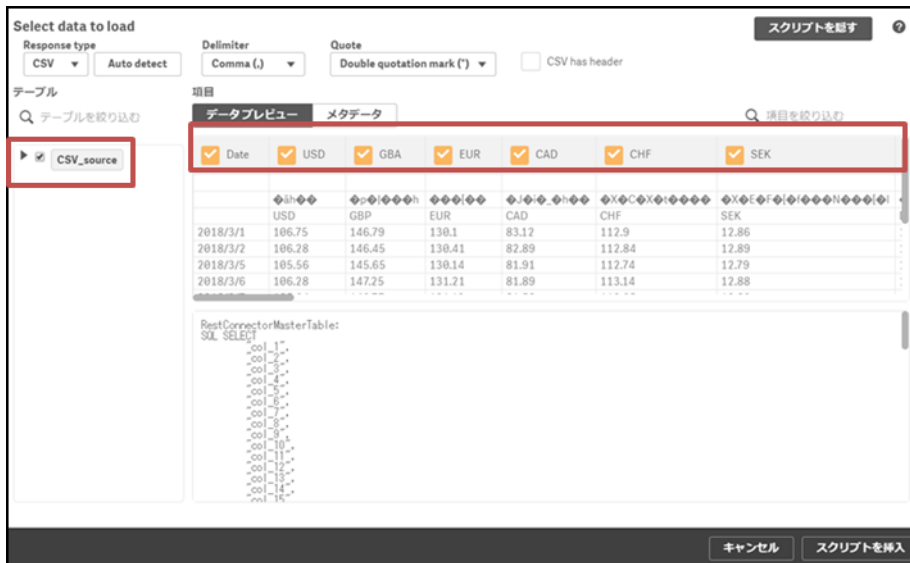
Select data to load

スクリプトを隠す

Response type
CSV
Auto detect

Delimiter
Comma (,)

Quote
Double quotation mark (")

CSV has header

テーブル

テーブルを絞り込む

CSV_source

項目

データプレビュー

メタデータ

項目を絞り込む

| Date | USD | GBA | EUR | CAD | CHF | SEK |
|---|---|---|---|---|---|---|
| | �ăh�� | �p�|���h | ���|�� | �J�i�_�h�� | �X�C�X�t���� | �X�E�F�[�f���N���[�I |
| | USD | GBP | EUR | CAD | CHF | SEK |
| 2018/3/1 | 106.75 | 146.79 | 130.1 | 83.12 | 112.9 | 12.86 |
| 2018/3/2 | 106.28 | 146.45 | 130.41 | 82.89 | 112.84 | 12.89 |
| 2018/3/5 | 105.56 | 145.65 | 130.14 | 81.91 | 112.74 | 12.79 |
| 2018/3/6 | 106.28 | 147.25 | 131.21 | 81.89 | 113.14 | 12.88 |

RestConnectorMasterTable:
SQL SELECT
"col_1",
"col_2",
"col_3",
"col_4",
"col_5",
"col_6",
"col_7",
"col_8",
"col_9",
"col_10",
"col_11",
"col_12",
"col_13",
"col_14",
"col_15",

キャンセル

スクリプトを挿入